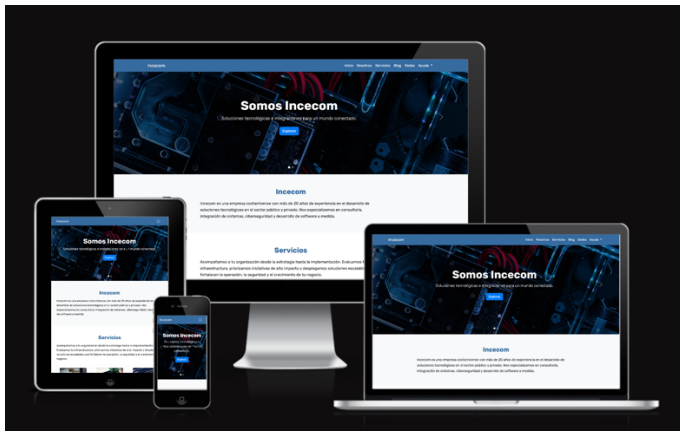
Incecom

Inicio Nosotros Servicios Blog Redes Ayuda

Somos Incecom

Soluciones tecnológicas e integradoras para un mundo conectado.

Explorar

Incecom

Incecom es una empresa costarricense con más de 20 años de experiencia en el desarrollo de soluciones tecnológicas en el sector público y privado. Nos especializamos en consultoría, integración de sistemas, ciberseguridad y desarrollo de software a medida.

Servicios

Acompañamos a tu organización desde la estrategia hasta la implementación. Evaluamos tu infraestructura, priorizamos iniciativas de alto impacto y desplegamos soluciones escalables que fortalecen la operación, la seguridad y el crecimiento de tu negocio.

Incecom

Somos Incecom

Soluciones tecnológicas e integradoras para un mundo conectado.

Explorar

Incecom

Servicios

Incecom

Somos Incecom

Explorar

Incecom

Inicio Nosotros Servicios Blog Redes Ayuda

Somos Incecom

Soluciones tecnológicas e integradoras para un mundo conectado.

Explorar

Incecom

Incecom es una empresa costarricense con más de 20 años de experiencia en el desarrollo de soluciones tecnológicas en el sector público y privado. Nos especializamos en consultoría, integración de sistemas, ciberseguridad y desarrollo de software a medida.